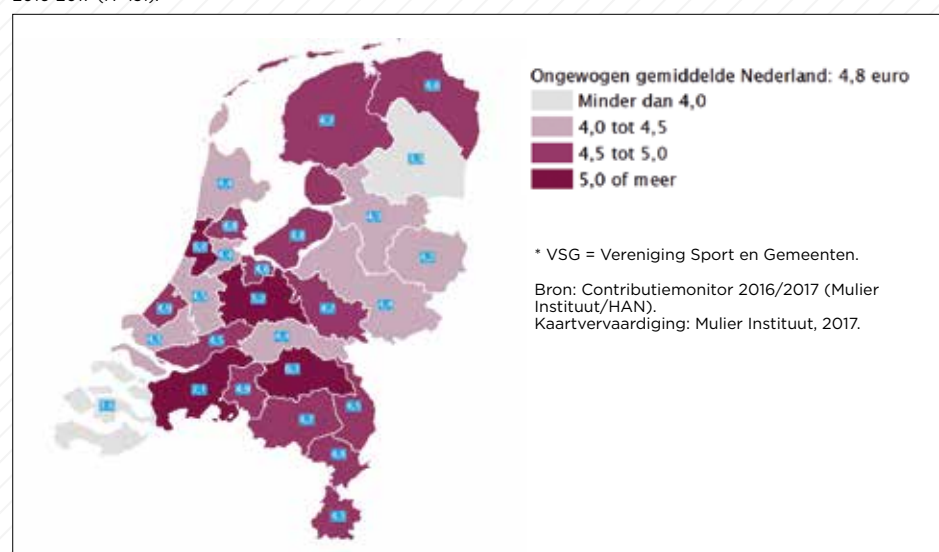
Ongewogen gemiddelde Nederland: 4,8 euro
Minder dan 4,0
4,0 tot 4,5
4,5 tot 5,0
5,0 of meer

* VSG = Vereniging Sport en Gemeenten.

Bron: Contributiemonitor 2016/2017 (Mulier Instituut/HAN).
Kaartvervaardiging: Mulier Instituut, 2017.